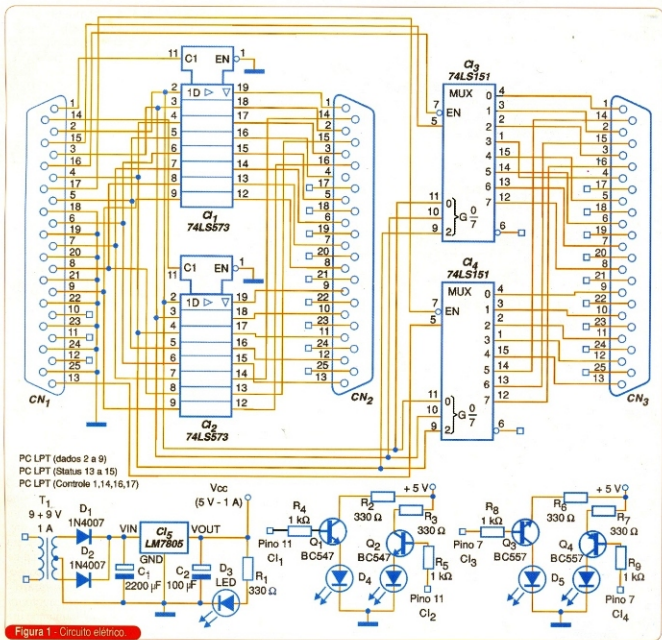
$CI_3$
74LS151
MUX
EN
G $\frac{0}{7}$

C1 EN
1D
$CI_1$
74LS573

$CI_2$
74LS573

$CI_4$
74LS151
MUX
EN
G $\frac{0}{7}$

$CN_1$
$CN_2$
$CN_3$

1 14 2 15 3 16 4 17 5 18 6 19 7 20 8 21 9 22 10 23 11 24 12 25 13

11 1 2 3 4 5 6 7 8 9 19 18 17 16 15 14 13 12

7 5 11 10 9 4 3 2 1 15 14 13 12 6

PC LPT (dados 2 a 9)
PC LPT (Status 13 a 15)
PC LPT (Controle 1,14,16,17)

$T_1$
9 + 9 V
1 A
$D_1$
1N4007
$D_2$
1N4007
VIN
$CI_5$
LM7805
GND
VOUT
Vcc
(5 V - 1 A)
$C_1$
2200 µF
$C_2$
100 µF
$D_3$
LED
$R_1$
330 Ω

$R_4$
1 kΩ
Pino 11
$CI_1$
$Q_1$
BC547
$R_2$
330 Ω
+ 5 V
$R_3$
330 Ω
$Q_2$
BC547
$D_4$
$R_5$
1 kΩ
Pino 11
$CI_2$

$R_8$
1 kΩ
Pino 7
$CI_3$
$Q_3$
BC557
$R_6$
330 Ω
+ 5 V
$R_7$
330 Ω
$Q_4$
BC557
$D_5$
$R_9$
1 kΩ
Pino 7
$CI_4$

Figura 1 - Circuito elétrico.